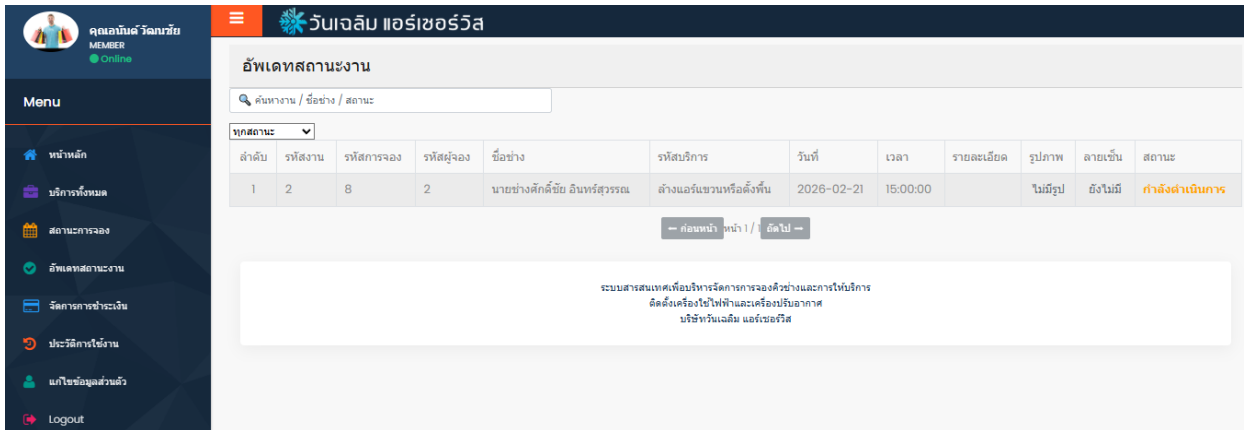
คุณเอนันต์ วัฒนชัย
MEMBER
Online

Menu

หน้าหลัก
บริการทั้งหมด
สถานะการจอง
อัพเดทสถานะงาน
จัดการการชำระเงิน
ประวัติการใช้งาน
แก้ไขข้อมูลส่วนตัว
Logout

≡ วันเฉลิม แอร์เซอร์วิส

อัพเดทสถานะงาน

ค้นหางาน / ชื่อช่าง / สถานะ

ทุกสถานะ

| ลำดับ | รหัสงาน | รหัสการจอง | รหัสผู้จอง | ชื่อช่าง | รหัสบริการ | วันที่ | เวลา | รายละเอียด | รูปภาพ | ลายเซ็น | สถานะ |
|---|---|---|---|---|---|---|---|---|---|---|---|
| 1 | 2 | 8 | 2 | นายช่างศักดิ์ชัย อินทร์สุวรรณ | ล้างแอร์แขวนหรือตั้งพื้น | 2026-02-21 | 15:00:00 | | ไม่มีรูป | ยังไม่มี | กำลังดำเนินการ |

← ก่อนหน้า หน้า 1 / 1 ถัดไป →

ระบบสารสนเทศเพื่อบริหารจัดการการจองคิวช่างและการให้บริการ
ติดตั้งเครื่องใช้ไฟฟ้าและเครื่องปรับอากาศ
บริษัทวันเฉลิม แอร์เซอร์วิส